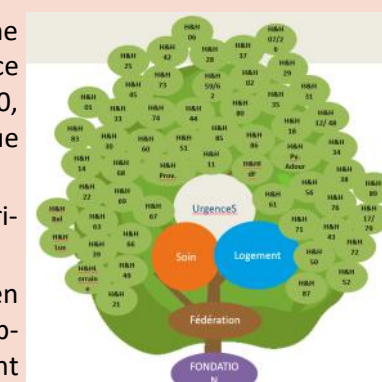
ne
ce
0,
ue

ri-

en
o-
nt

H&H 06
H&H 07/26
H&H 25
H&H 42
H&H 28
H&H 37
H&H 29
H&H 73
H&H 59/62
H&H 02
H&H 45
H&H 80
H&H 35
H&H 31
H&H 01
H&H 33
H&H 74
H&H 44
H&H 18
H&H 12/48
H&H 83
H&H 30
H&H 60
H&H 51
H&H 85
H&H 86
H&H Py. Adour
H&H 34
H&H 14
H&H 68
H&H Prov.
H&H 11
H&H IdF
H&H 38
H&H 22
H&H 69
H&H 61
H&H 56
H&H 76
H&H 89
H&H Bel
H&H 67
H&H 17/79
H&H 03
H&H 71
H&H 43
H&H Lux
H&H 66
H&H 72
H&H 20
H&H 50
H&H ornais e
H&H 49
H&H 87
H&H 52
H&H 21
UrgenceS
Soin
Logement
Fédération
FONDATION